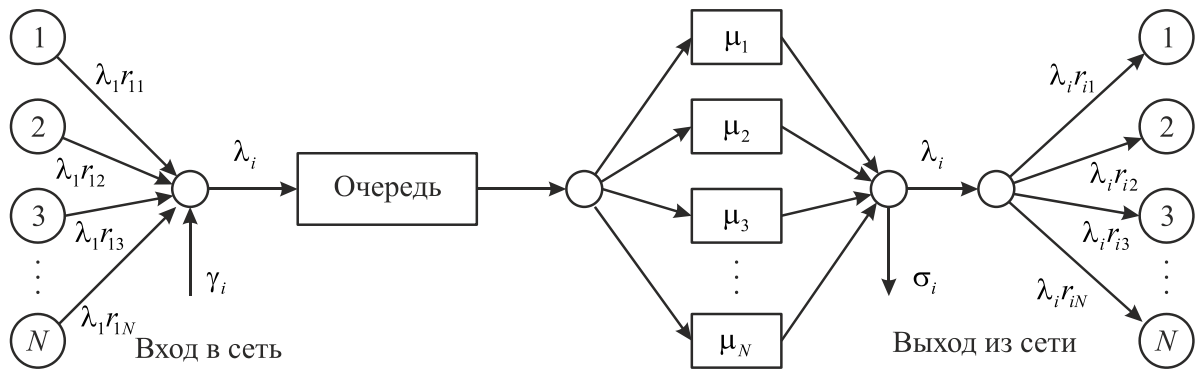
1
$\lambda_1 r_{11}$
2
$\lambda_1 r_{12}$
3
$\lambda_1 r_{13}$
⋮
$N$
$\lambda_1 r_{1N}$
Вход в сеть
$\gamma_i$
$\lambda_i$
Очередь
$\mu_1$
$\mu_2$
$\mu_3$
⋮
$\mu_N$
$\lambda_i$
$\sigma_i$
Выход из сети
$\lambda_i r_{i1}$
$\lambda_i r_{i2}$
$\lambda_i r_{i3}$
$\lambda_i r_{iN}$
1
2
3
⋮
$N$